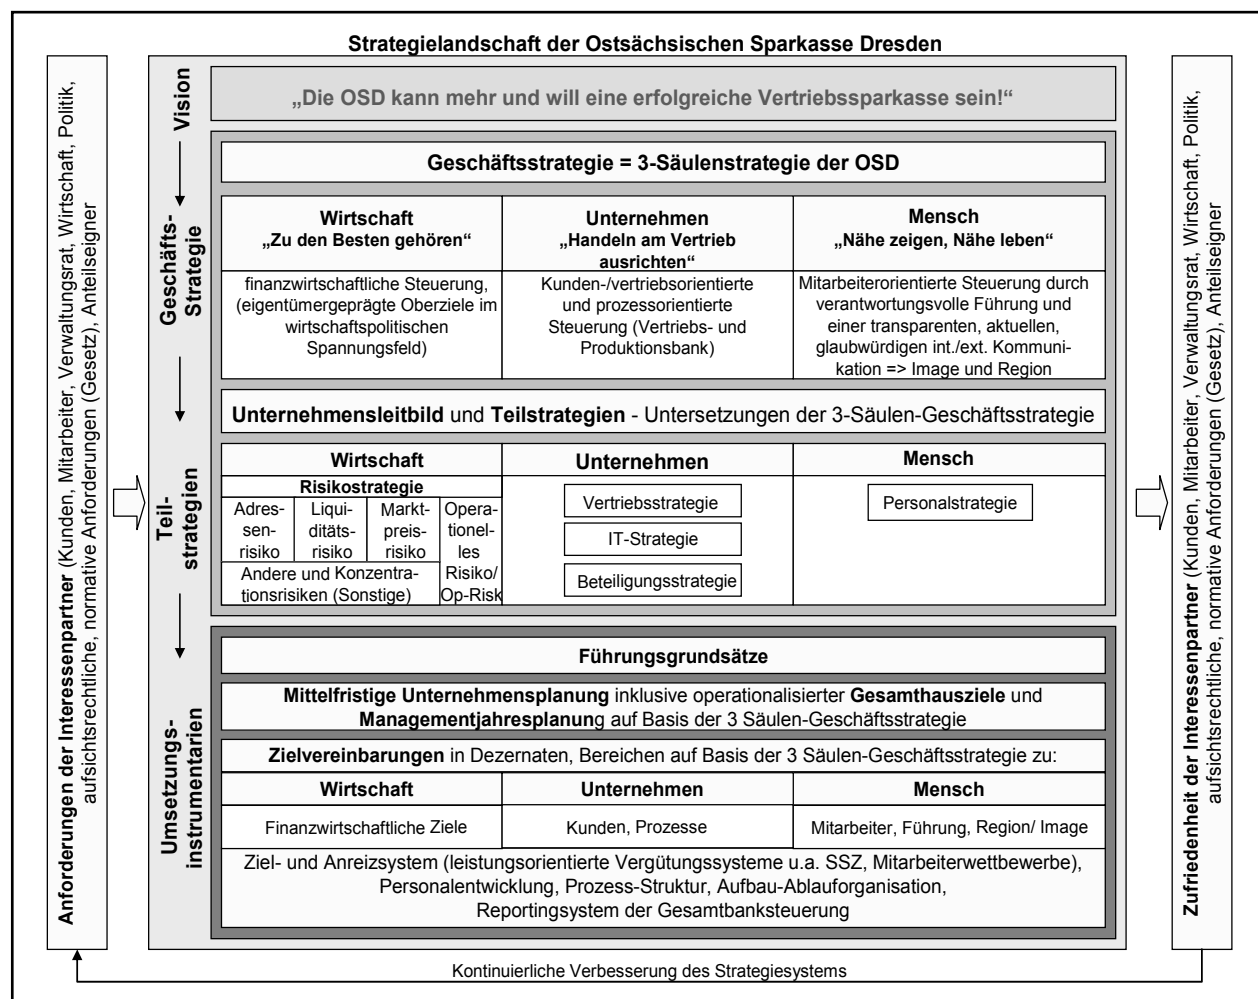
Strategielandschaft der Ostsächsischen Sparkasse Dresden

Anforderungen der Interessenpartner (Kunden, Mitarbeiter, Verwaltungsrat, Wirtschaft, Politik, aufsichtsrechtliche, normative Anforderungen (Gesetz), Anteilseigner

Vision

„Die OSD kann mehr und will eine erfolgreiche Vertriebssparkasse sein!“

Geschäfts-Strategie

Geschäftsstrategie = 3-Säulenstrategie der OSD

| Wirtschaft „Zu den Besten gehören“ | Unternehmen „Handeln am Vertrieb ausrichten“ | Mensch „Nähe zeigen, Nähe leben“ |
|---|---|---|
| finanzwirtschaftliche Steuerung, (eigentümergeprägte Oberziele im wirtschaftspolitischen Spannungsfeld) | Kunden-/vertriebsorientierte und prozessorientierte Steuerung (Vertriebs- und Produktionsbank) | Mitarbeiterorientierte Steuerung durch verantwortungsvolle Führung und einer transparenten, aktuellen, glaubwürdigen int./ext. Kommunikation => Image und Region |

Teil-strategien

Unternehmensleitbild und Teilstrategien - Untersetzungen der 3-Säulen-Geschäftsstrategie

Wirtschaft

Risikostrategie

| Adressenrisiko | Liquiditätsrisiko | Marktpreisrisiko | Operationelles Risiko/ Op-Risk |
|---|---|---|---|
| Andere und Konzentrationsrisiken (Sonstige) | | | |

Unternehmen

Vertriebsstrategie

IT-Strategie

Beteiligungsstrategie

Mensch

Personalstrategie

Umsetzungs-instrumentarien

Führungsgrundsätze

Mittelfristige Unternehmensplanung inklusive operationalisierter Gesamthausziele und Managementjahresplanung auf Basis der 3 Säulen-Geschäftsstrategie

Zielvereinbarungen in Dezernaten, Bereichen auf Basis der 3 Säulen-Geschäftsstrategie zu:

| Wirtschaft | Unternehmen | Mensch |
|---|---|---|
| Finanzwirtschaftliche Ziele | Kunden, Prozesse | Mitarbeiter, Führung, Region/ Image |

Ziel- und Anreizsystem (leistungsorientierte Vergütungssysteme u.a. SSZ, Mitarbeiterwettbewerbe), Personalentwicklung, Prozess-Struktur, Aufbau-Ablauforganisation, Reportingsystem der Gesamtbanksteuerung

Zufriedenheit der Interessenpartner (Kunden, Mitarbeiter, Verwaltungsrat, Wirtschaft, Politik, aufsichtsrechtliche, normative Anforderungen (Gesetz), Anteilseigner

Kontinuierliche Verbesserung des Strategiesystems